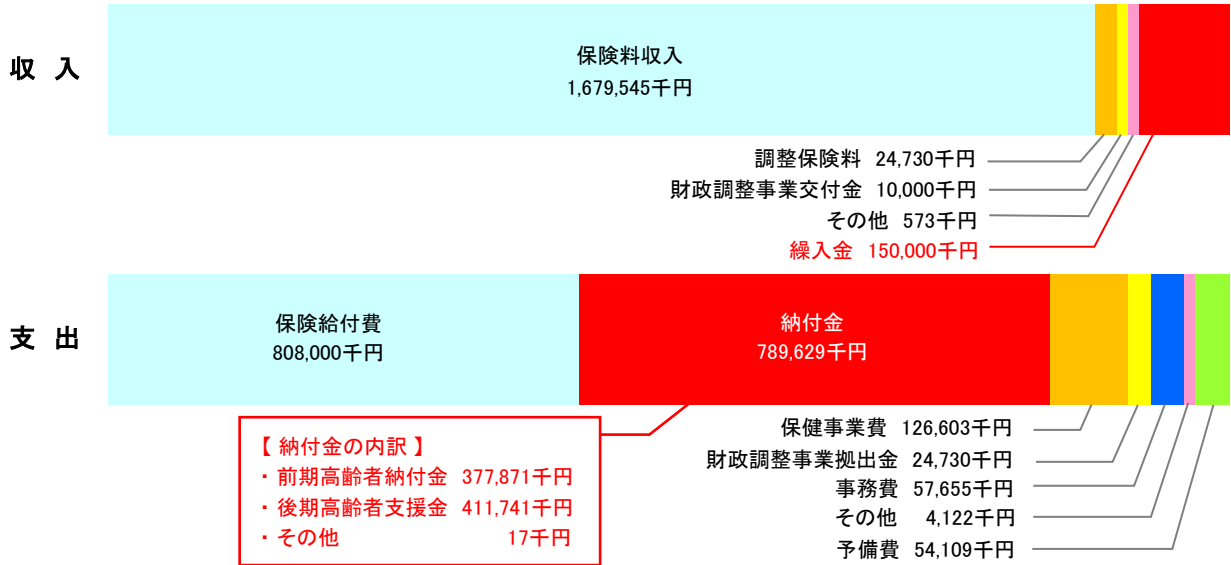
収入

保険料収入
1,679,545千円

調整保険料 24,730千円
財政調整事業交付金 10,000千円
その他 573千円
繰入金 150,000千円

支出

保険給付費
808,000千円

納付金
789,629千円

【 納付金の内訳 】
・前期高齢者納付金 377,871千円
・後期高齢者支援金 411,741千円
・その他 17千円

保健事業費 126,603千円
財政調整事業拠出金 24,730千円
事務費 57,655千円
その他 4,122千円
予備費 54,109千円